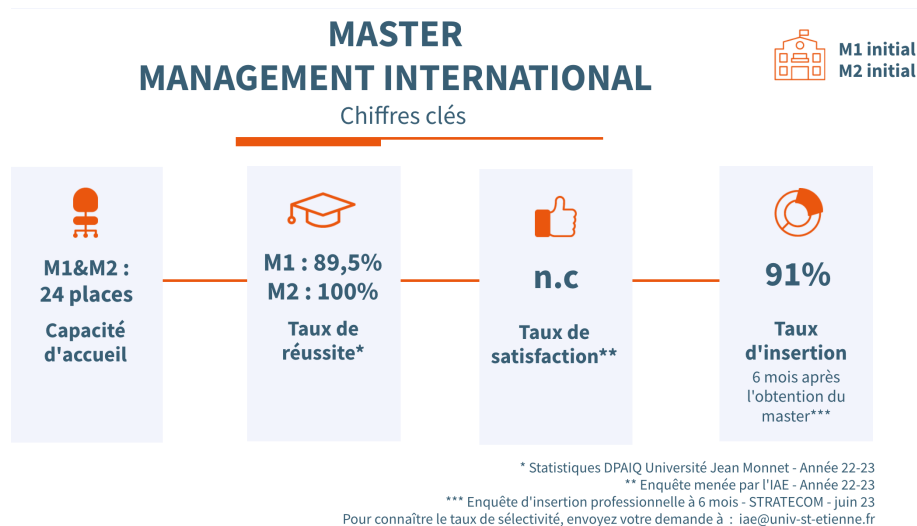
MASTER
MANAGEMENT INTERNATIONAL

Chiffres clés

M1 initial
M2 initial

M1&M2 :
24 places

Capacité d'accueil

M1 : 89,5%
M2 : 100%

Taux de réussite*

n.c

Taux de satisfaction**

91%

Taux d'insertion

6 mois après l'obtention du master***

* Statistiques DPAIQ Université Jean Monnet - Année 22-23
** Enquête menée par l'IAE - Année 22-23
*** Enquête d'insertion professionnelle à 6 mois - STRATECOM - juin 23
Pour connaître le taux de sélectivité, envoyez votre demande à : iae@univ-st-etienne.fr